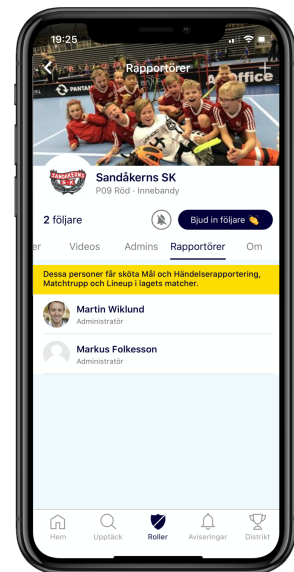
19:25

Rapportörer

office

SANDÅKERNS SK

Sandåkerns SK

P09 Röd · Innebandy

2 följare

Bjud in följare 👏

er Videos Admins Rapportörer Om

Dessa personer får sköta Mål och Händelserapportering, Matchtrupp och Lineup i lagets matcher.

Martin Wiklund
Administratör

Markus Folkesson
Administratör

Hem Upptäck Roller Aviseringar Distrikt